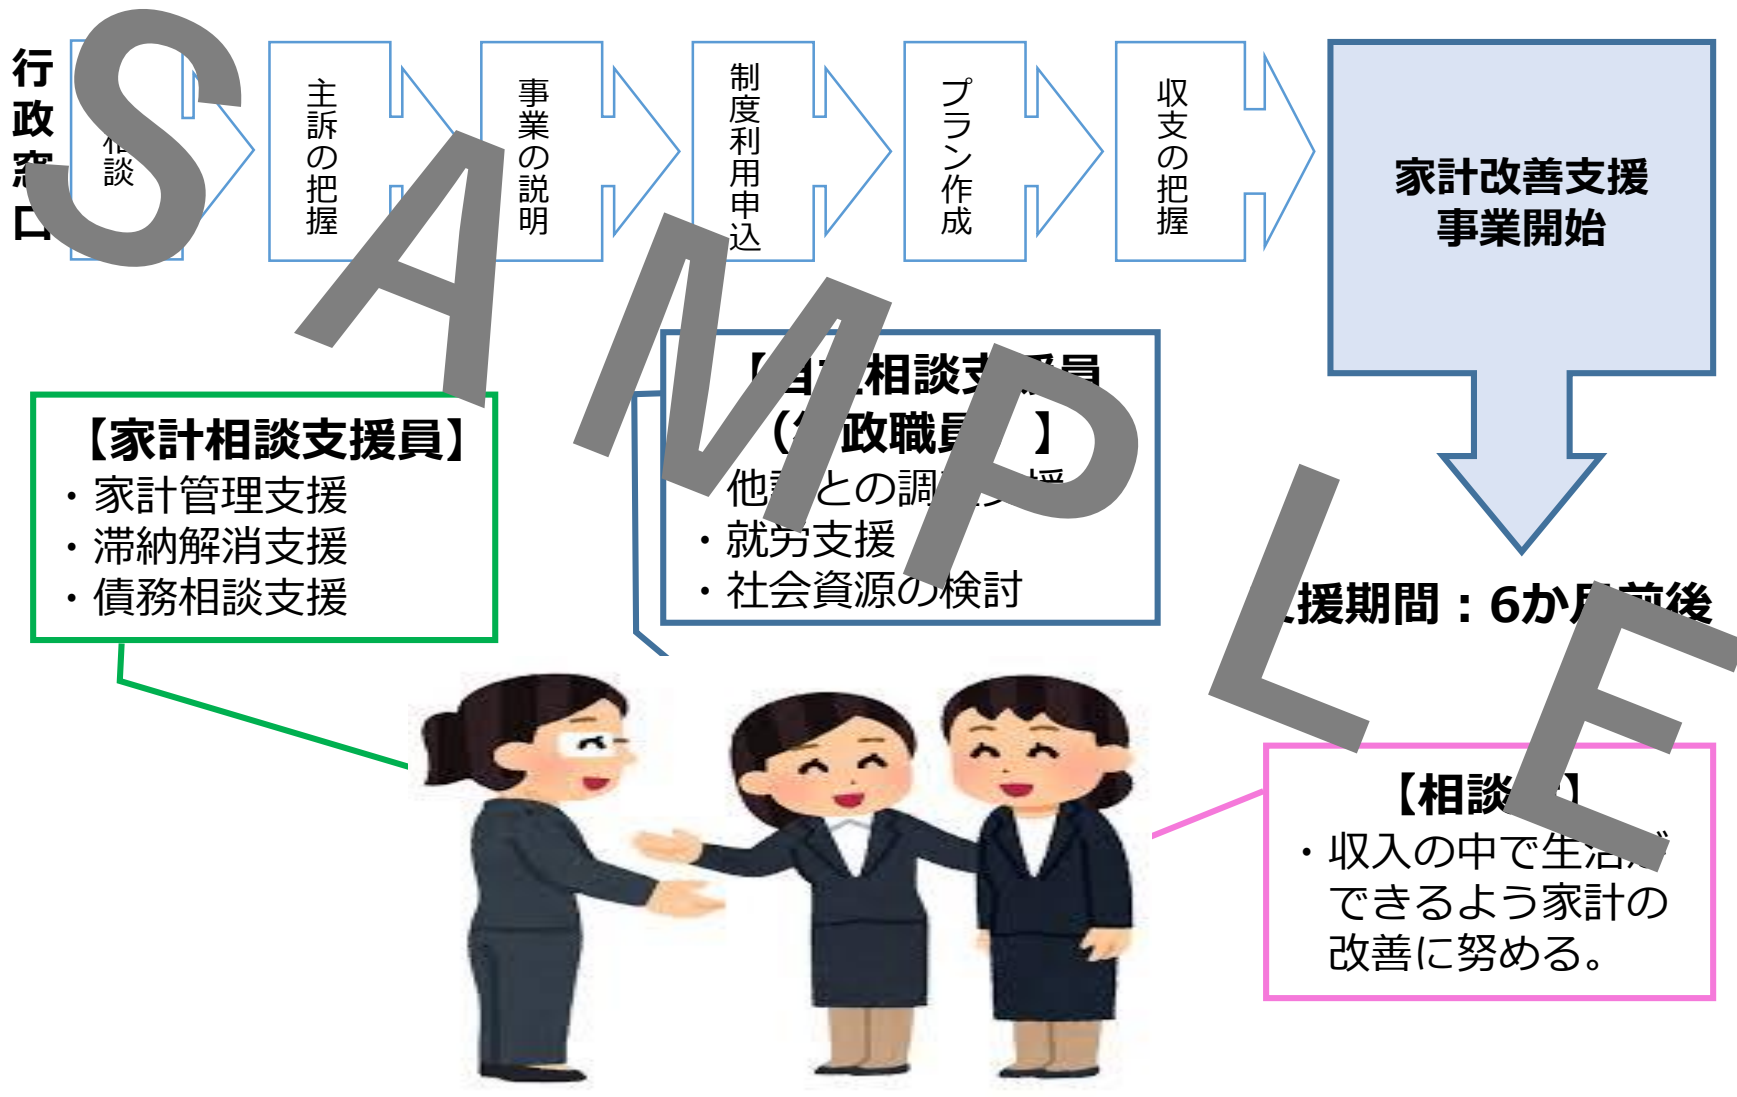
行政窓口

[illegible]談

主訴の把握

事業の説明

制度利用申込

プラン作成

収支の把握

家計改善支援事業開始

SAMPLE

【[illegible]相談支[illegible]員（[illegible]政職員）】
他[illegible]との調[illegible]援
・就労支援
・社会資源の検討

【家計相談支援員】
・家計管理支援
・滞納解消支援
・債務相談支援

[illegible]援期間：6か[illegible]前後

【相談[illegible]】
・収入の中で生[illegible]できるよう家計の改善に努める。